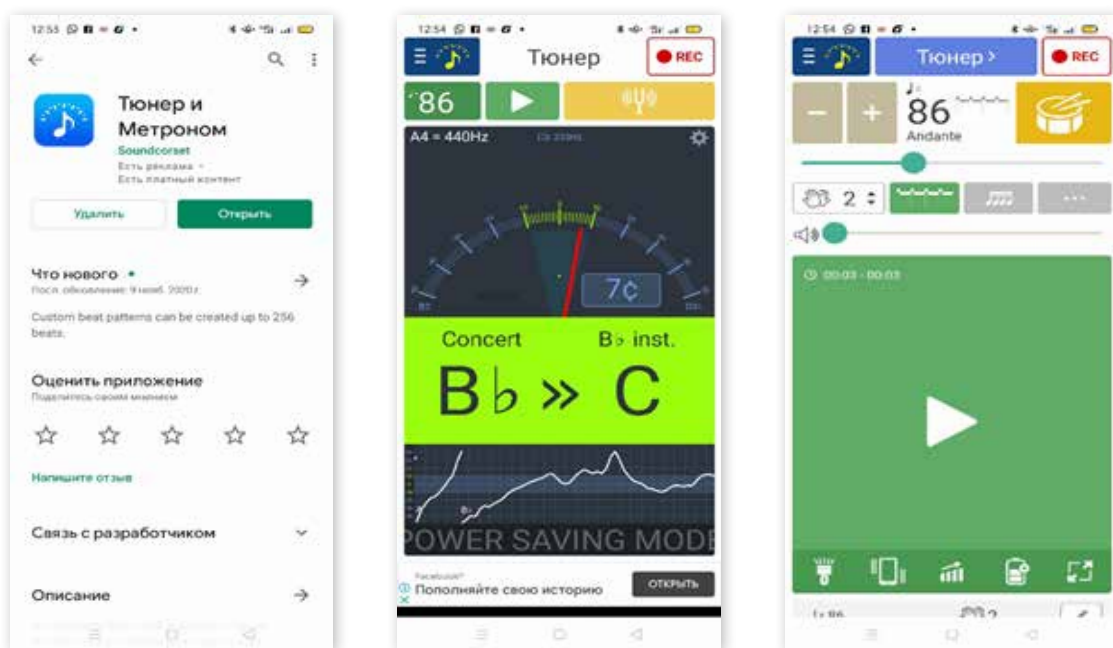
12:53

Тюнер и Метроном
Soundcorset
Есть реклама •
Есть платный контент

Удалить
Открыть

Что нового •
Посл. обновление: 9 нояб. 2020 г.

Custom beat patterns can be created up to 256 beats.

Оценить приложение
Поделитесь своим мнением

Напишите отзыв

Связь с разработчиком

Описание

12:54

Тюнер
REC

86

A4 = 440Hz

7¢

Concert
B♭ inst.

B♭ » C

POWER SAVING MODE

Facebook
Пополняйте свою историю
ОТКРЫТЬ

12:54

Тюнер ›
REC

86
Andante

2

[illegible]